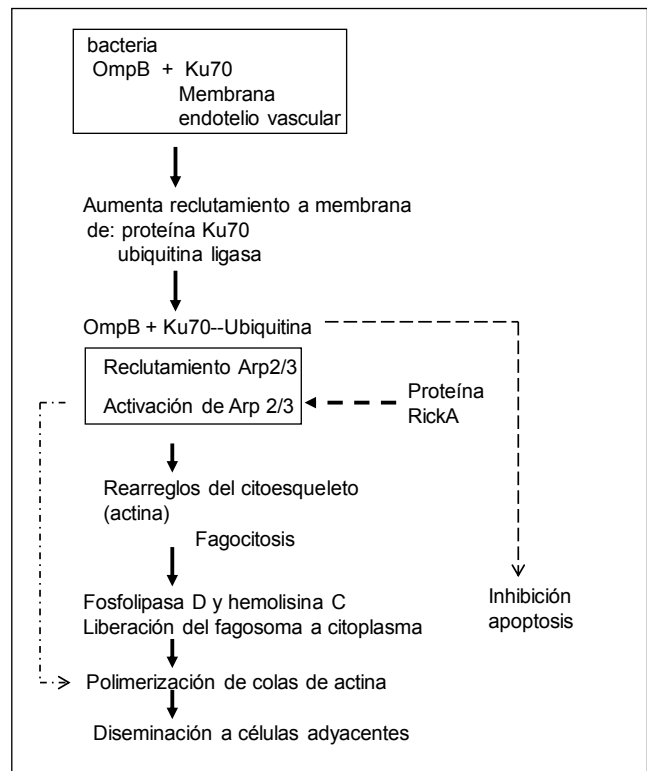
bacteria
OmpB + Ku70
Membrana
endotelio vascular

Aumenta reclutamiento a membrana de: proteína Ku70
ubiquitina ligasa

OmpB + Ku70--Ubiquitina

Reclutamiento Arp2/3

Activación de Arp 2/3

Proteína RickA

Rearreglos del citoesqueleto (actina)

Fagocitosis

Fosfolipasa D y hemolisina C
Liberación del fagosoma a citoplasma

Inhibición apoptosis

Polimerización de colas de actina

Diseminación a células adyacentes